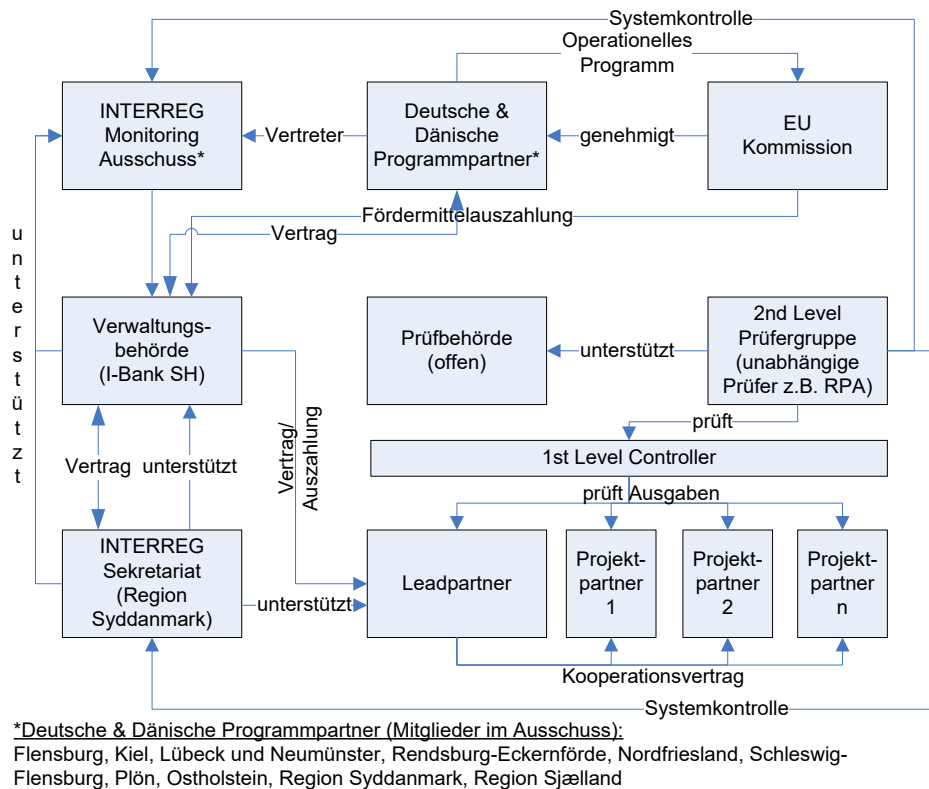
Systemkontrolle

Operationelles Programm

INTERREG Monitoring Ausschuss*

Vertreter

Deutsche & Dänische Programmpartner*

genehmigt

EU Kommission

Fördermittelauszahlung

Vertrag

u n t e r s t ü t z t

Verwaltungsbehörde (I-Bank SH)

Prüfbehörde (offen)

unterstützt

2nd Level Prüfergruppe (unabhängige Prüfer z.B. RPA)

prüft

Vertrag/ Auszahlung

1st Level Controller

Vertrag

unterstützt

prüft Ausgaben

INTERREG Sekretariat (Region Syddanmark)

unterstützt

Leadpartner

Projekt-partner 1

Projekt-partner 2

Projekt-partner n

Kooperationsvertrag

Systemkontrolle

*Deutsche & Dänische Programmpartner (Mitglieder im Ausschuss):
Flensburg, Kiel, Lübeck und Neumünster, Rendsburg-Eckernförde, Nordfriesland, Schleswig-Flensburg, Plön, Ostholstein, Region Syddanmark, Region Sjælland